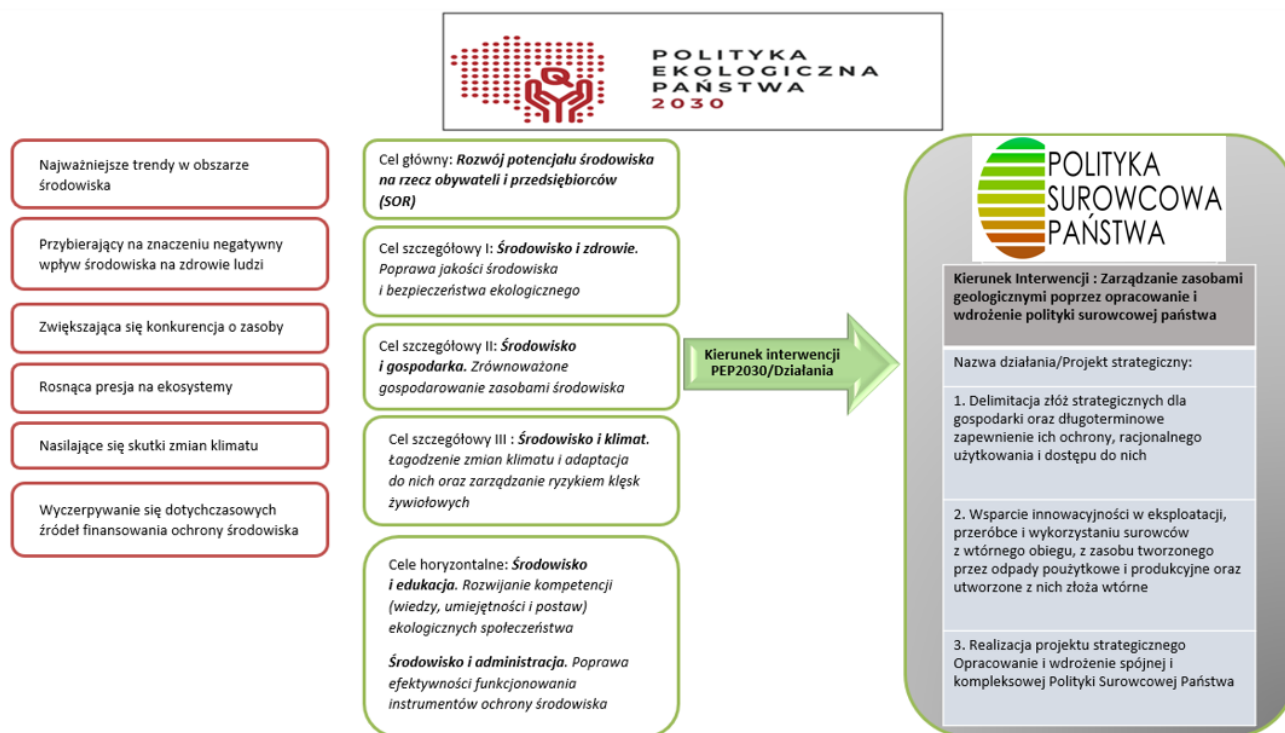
POLITYKA EKOLOGICZNA PAŃSTWA 2030

Najważniejsze trendy w obszarze środowiska

Przybierający na znaczeniu negatywny wpływ środowiska na zdrowie ludzi

Zwiększająca się konkurencja o zasoby

Rosnąca presja na ekosystemy

Nasilające się skutki zmian klimatu

Wyczerpywanie się dotychczasowych źródeł finansowania ochrony środowiska

Cel główny: *Rozwój potencjału środowiska na rzecz obywateli i przedsiębiorców (SOR)*

Cel szczegółowy I: *Środowisko i zdrowie. Poprawa jakości środowiska i bezpieczeństwa ekologicznego*

Cel szczegółowy II: *Środowisko i gospodarka. Zrównoważone gospodarowanie zasobami środowiska*

Cel szczegółowy III : *Środowisko i klimat. Łagodzenie zmian klimatu i adaptacja do nich oraz zarządzanie ryzykiem klęsk żywiołowych*

Cele horyzontalne: *Środowisko i edukacja. Rozwijanie kompetencji (wiedzy, umiejętności i postaw) ekologicznych społeczeństwa*

*Środowisko i administracja. Poprawa efektywności funkcjonowania instrumentów ochrony środowiska*

Kierunek interwencji PEP2030/Działania

POLITYKA SUROWCOWA PAŃSTWA

Kierunek Interwencji : Zarządzanie zasobami geologicznymi poprzez opracowanie i wdrożenie polityki surowcowej państwa

Nazwa działania/Projekt strategiczny:

1. Delimitacja złóż strategicznych dla gospodarki oraz długoterminowe zapewnienie ich ochrony, racjonalnego użytkowania i dostępu do nich

2. Wsparcie innowacyjności w eksploatacji, przeróbce i wykorzystaniu surowców z wtórnego obiegu, z zasobu tworzonego przez odpady poużytkowe i produkcyjne oraz utworzone z nich złoża wtórne

3. Realizacja projektu strategicznego Opracowanie i wdrożenie spójnej i kompleksowej Polityki Surowcowej Państwa